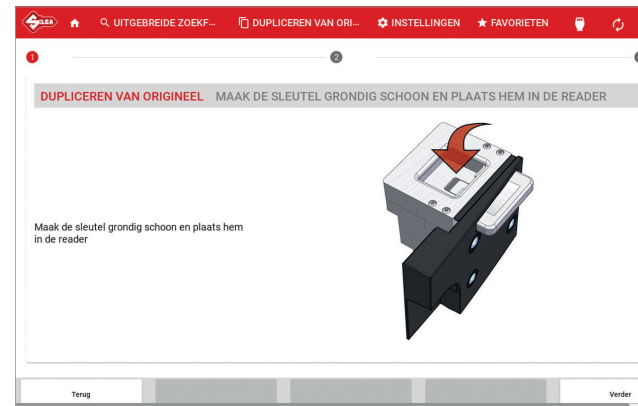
SILCA UITGEBREIDE ZOEKF... DUPLICEREN VAN ORI... INSTELLINGEN FAVORIETEN

1 2

DUPLICEREN VAN ORIGINEEL MAAK DE SLEUTEL GRONDIG SCHOON EN PLAATS HEM IN DE READER

Maak de sleutel grondig schoon en plaats hem in de reader

Terug Verder